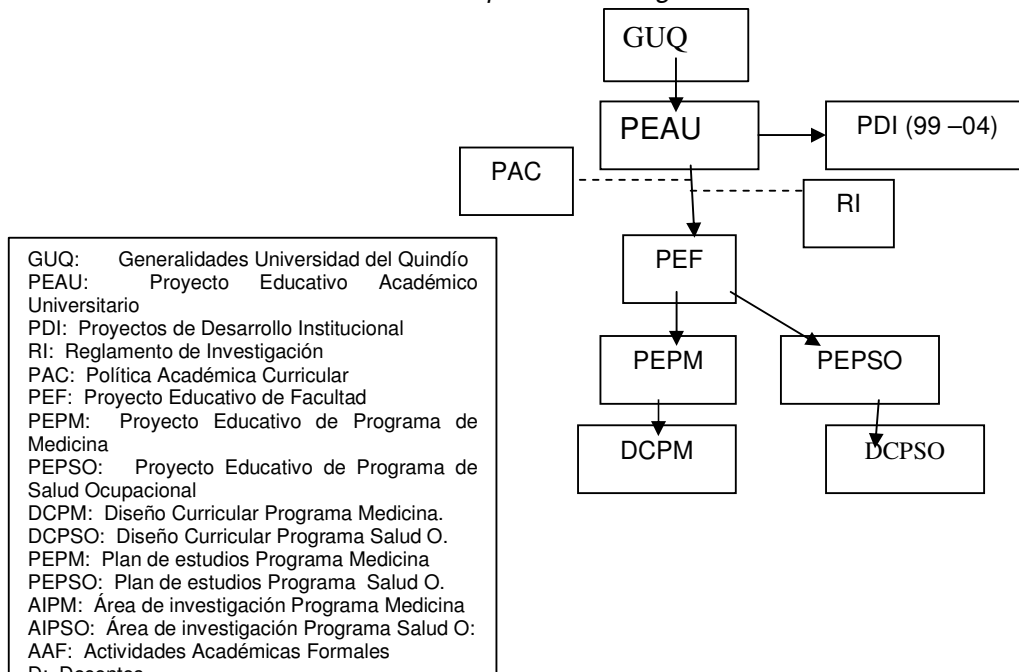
GUQ

PEAU

PDI (99 –04)

PAC

RI

PEF

PEPM

PEPSO

DCPM

DCPSO

GUQ: Generalidades Universidad del Quindío
PEAU: Proyecto Educativo Académico Universitario
PDI: Proyectos de Desarrollo Institucional
RI: Reglamento de Investigación
PAC: Política Académica Curricular
PEF: Proyecto Educativo de Facultad
PEPM: Proyecto Educativo de Programa de Medicina
PEPSO: Proyecto Educativo de Programa de Salud Ocupacional
DCPM: Diseño Curricular Programa Medicina.
DCPSO: Diseño Curricular Programa Salud O.
PEPM: Plan de estudios Programa Medicina
PEPSO: Plan de estudios Programa Salud O.
AIPM: Área de investigación Programa Medicina
AIPSO: Área de investigación Programa Salud O:
AAF: Actividades Académicas Formales
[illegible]